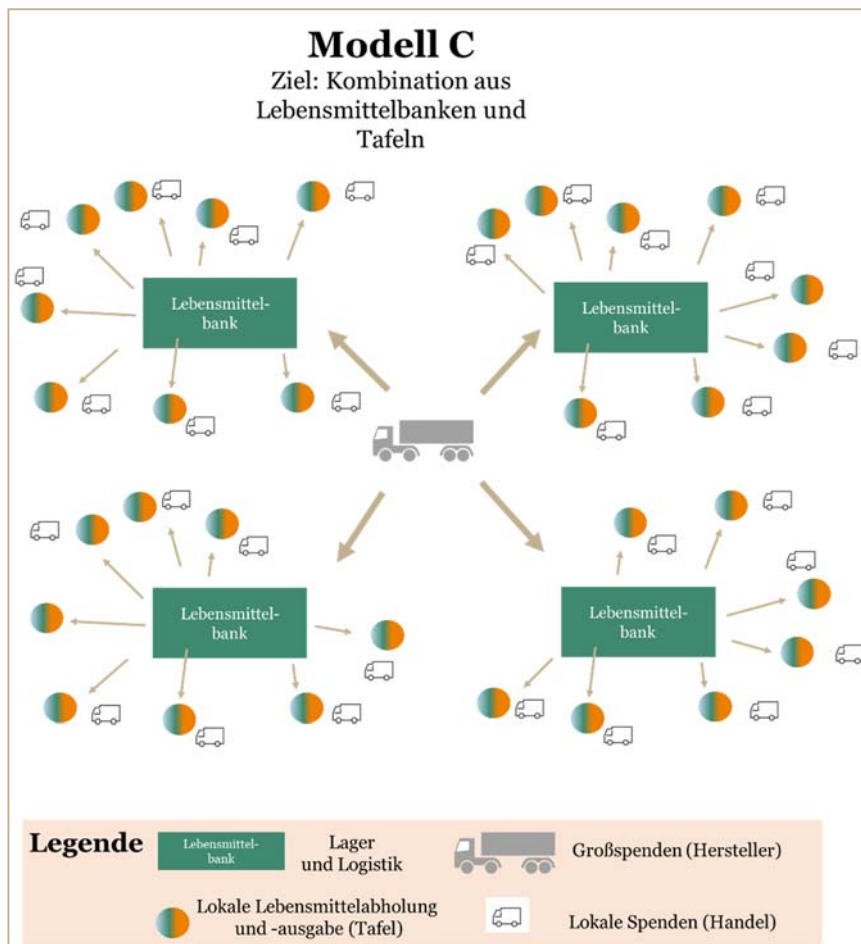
Modell C
Ziel: Kombination aus Lebensmittelbanken und Tafeln

Lebensmittelbank

Lebensmittelbank

Lebensmittelbank

Lebensmittelbank

Legende

Lebensmittelbank

Lager und Logistik

Großspenden (Hersteller)

Lokale Lebensmittelabholung und -ausgabe (Tafel)

Lokale Spenden (Handel)